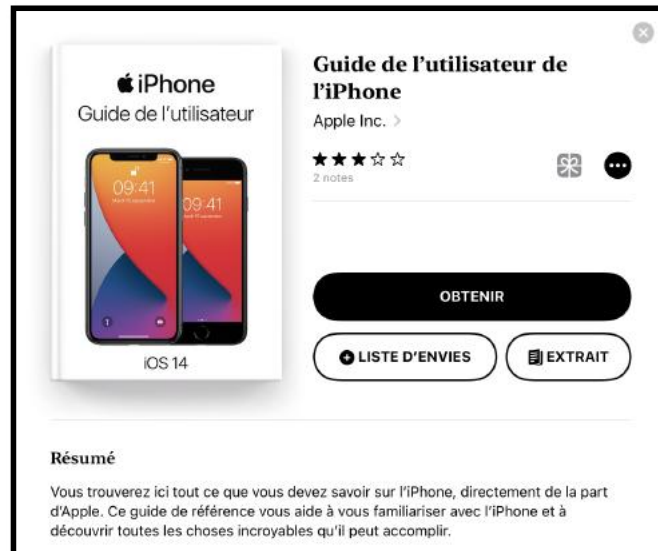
iPhone
Guide de l'utilisateur

09:41

09:41

iOS 14

Guide de l'utilisateur de l'iPhone

Apple Inc. >

★★★☆☆
2 notes

OBTENIR

LISTE D'ENVIES

EXTRAIT

Résumé

Vous trouverez ici tout ce que vous devez savoir sur l'iPhone, directement de la part d'Apple. Ce guide de référence vous aide à vous familiariser avec l'iPhone et à découvrir toutes les choses incroyables qu'il peut accomplir.